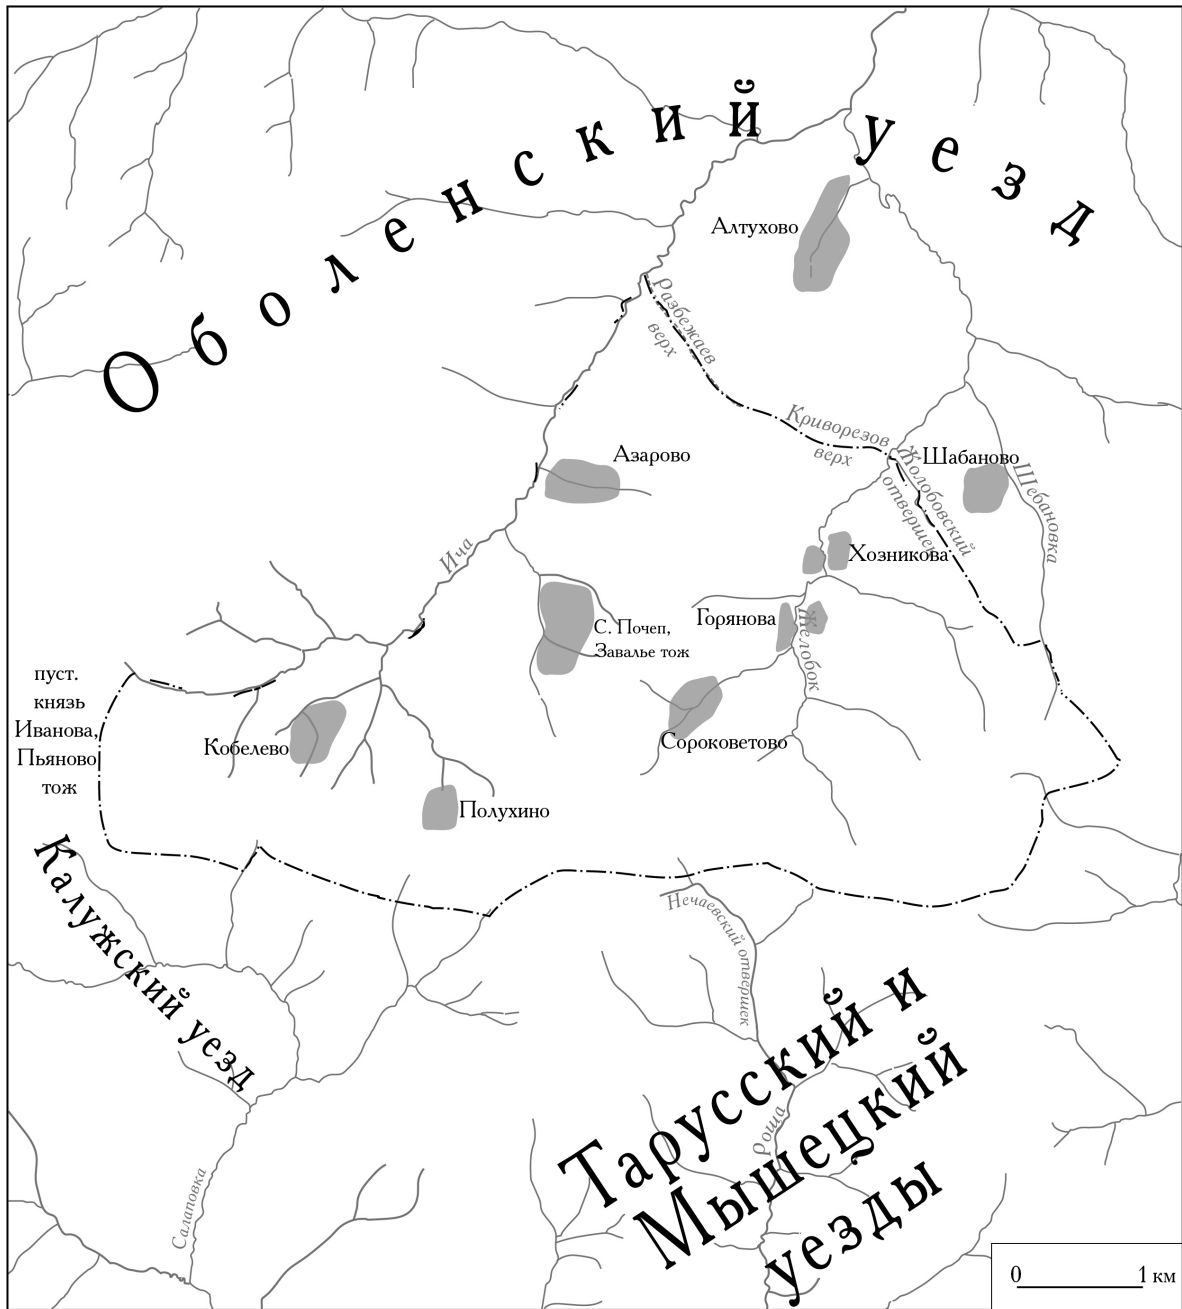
Оболенский уезд

Алтухово

Разбежаев верх

Азарово

Криворезов верх

Шабаново

Жолобовский отвершек

Шебановка

Хозникова

Ича

С. Почеп, Завалье тож

Горянова

Желобок

пуст. князь Иванова, Пьяново тож

Кобелево

Сороковетово

Полухино

Калужский уезд

Нечаевский отвершек

Тарусский и Мышецкий уезды

Роща

Салаповка

0 1 км